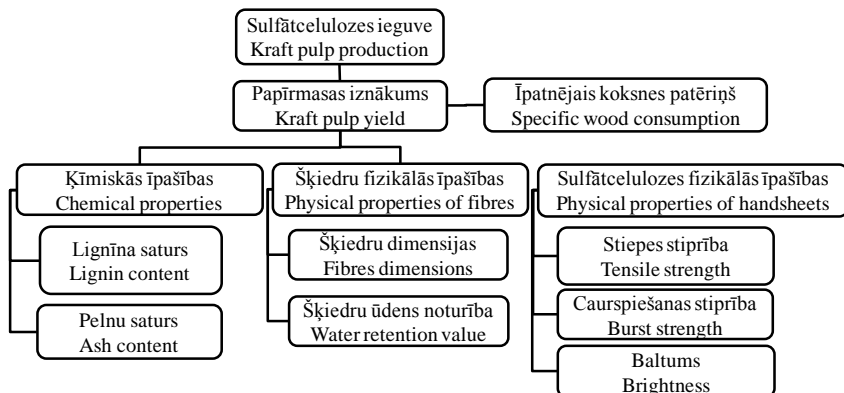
Sulfātcelulozes ieguve
Kraft pulp production

Papīrmasas iznākums
Kraft pulp yield

Īpatnējais koksnes patēriņš
Specific wood consumption

Ķīmiskās īpašības
Chemical properties

Lignīna saturs
Lignin content

Pelnu saturs
Ash content

Šķiedru fizikālās īpašības
Physical properties of fibres

Šķiedru dimensijas
Fibres dimensions

Šķiedru ūdens noturība
Water retention value

Sulfātcelulozes fizikālās īpašības
Physical properties of handsheets

Stiepes stiprība
Tensile strength

Caurspiešanas stiprība
Burst strength

Baltums
Brightness